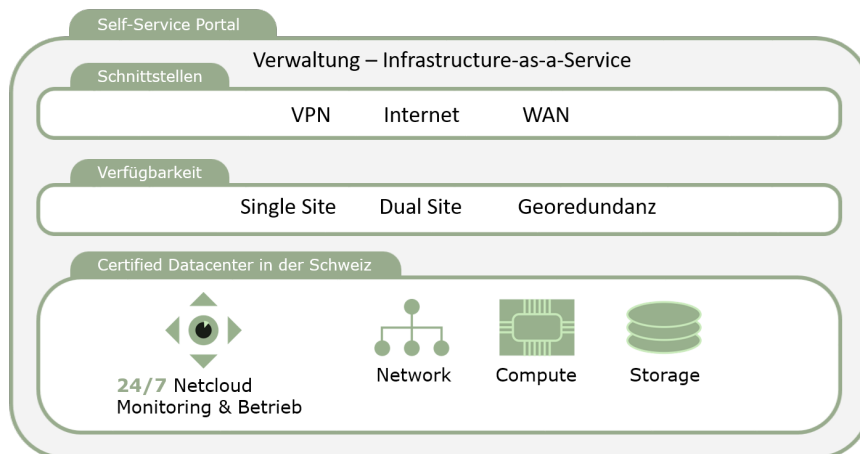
Self-Service Portal

Verwaltung – Infrastructure-as-a-Service

Schnittstellen

VPN Internet WAN

Verfügbarkeit

Single Site Dual Site Georedundanz

Certified Datacenter in der Schweiz

24/7 Netcloud Monitoring & Betrieb

Network Compute Storage